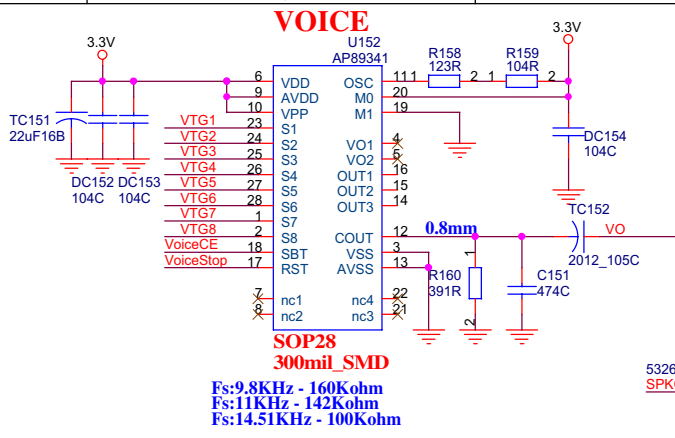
VOICE

3.3V

U152
AP89341

R158
123R

R159
104R

3.3V

6 VDD
9 AVDD
10 VPP
23 S1
24 S2
25 S3
26 S4
27 S5
28 S6
1 S7
2 S8
18 SBT
17 RST
7 nc1
8 nc2

OSC 11 1 2 1 2
M0 20
M1 19
VO1 4
VO2 5
OUT1 16
OUT2 15
OUT3 14
COUT 12
VSS 3
AVSS 13
nc4 22
nc3 21

TC151
22uF16B

DC152
104C

DC153
104C

VTG1
VTG2
VTG3
VTG4
VTG5
VTG6
VTG7
VTG8
VoiceCE
VoiceStop

DC154
104C

TC152

0.8mm

VO

R160
391R

1
2

C151
474C

2012_105C

SOP28
300mil_SMD

Fs:9.8KHz - 160Kohm
Fs:11KHz - 142Kohm
Fs:14.51KHz - 100Kohm

5326
SPK